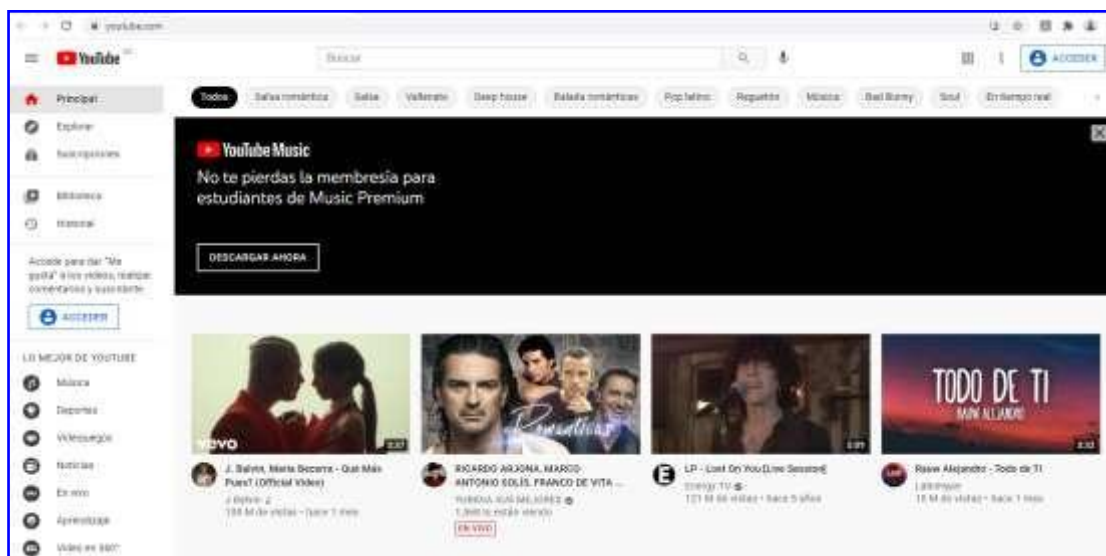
youtube.com

YouTube

Buscar

ACCEDER

Principal
Explorar
Suscripciones
Biblioteca
Historial

Accede para dar "Me gusta" a los videos, realizar comentarios y suscribirte.

ACCEDER

LO MEJOR DE YOUTUBE
Música
Deportes
Videojuegos
Noticias
En vivo
Aprendizaje
Video en 360°

Todos
Salsa romántica
Salsa
Vallenato
Deep house
Balada romántica
Pop latino
Reguetón
Música
Bad Bunny
Soul
En tiempo real

YouTube Music
No te pierdas la membresía para estudiantes de Music Premium

DESCARGAR AHORA

vevo
3:37
J. Balvin, Maria Becerra - Qué Más Pues? (Official Video)
J Balvin
158 M de vistas · hace 1 mes

Románticas
RICARDO ARJONA, MARCO ANTONIO SOLÍS, FRANCO DE VITA ...
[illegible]
1.388 te están viendo
EN VIVO

3:59
LP - Lost On You [Live Session]
Energy TV
121 M de vistas · hace 5 años

TODO DE TI
RAUW ALEJANDRO
3:12
Rauw Alejandro - Todo de Ti
Lafamilia
15 M de vistas · hace 1 mes